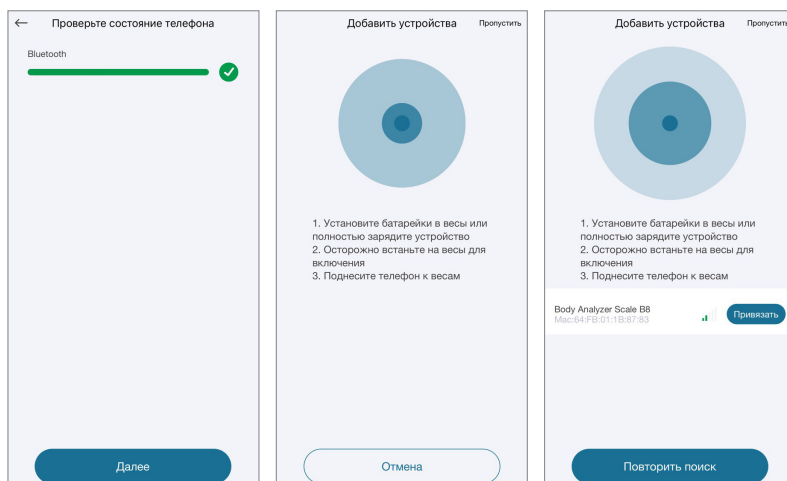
← Проверьте состояние телефона

Bluetooth

Далее

Добавить устройства

Пропустить

1. Установите батарейки в весы или полностью зарядите устройство
2. Осторожно встаньте на весы для включения
3. Поднесите телефон к весам

Отмена

Добавить устройства

Пропусти

1. Установите батарейки в весы или полностью зарядите устройство
2. Осторожно встаньте на весы для включения
3. Поднесите телефон к весам

Body Analyzer Scale B8
Mac:64:FB:01:1B:87:83

Привязать

Повторить поиск